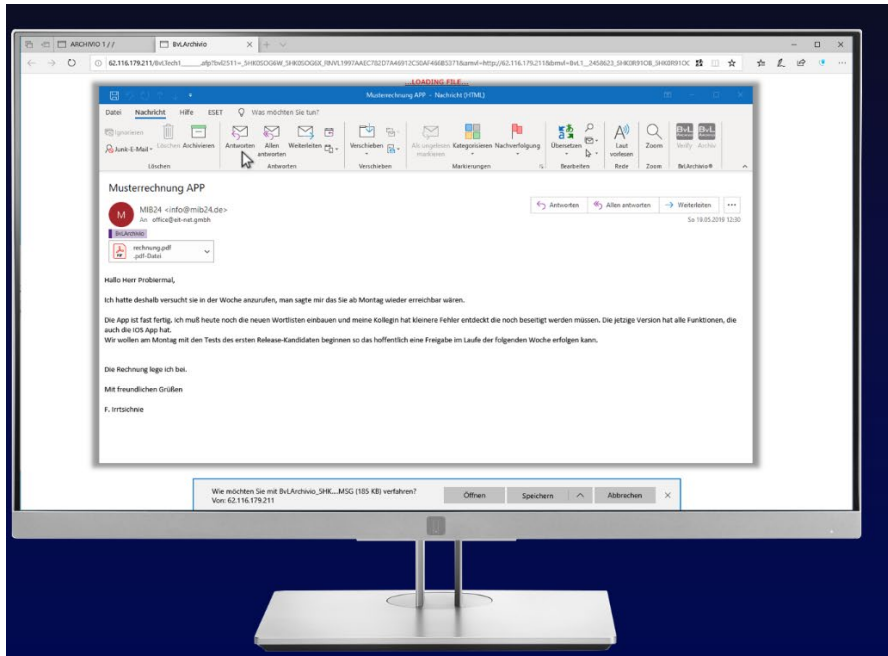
ARCHIVIO 1 / /
BvLArchivio
62.116.179.211/BvL3ech1_____afp?bvl2511=_5HK0SOG6W_5HK0SOG6X_R8VL1997AAEC782D7A46912C50AF466B5371&amvl=http://62.116.179.211&bmvl=BvL1_2458623_5HK0R91O8_5HK0R91OC

LOADING FILE...

Musterrechnung APP - Nachricht (HTML)

Datei | Nachricht | Hilfe | ESET | Was möchten Sie tun?

Ignorieren | Junk-E-Mail | Löschen | Archivieren | Löschen
Antworten | Allen antworten | Weiterleiten | Antworten
Verschieben | Verschieben
Als ungelesen markieren | Kategorisieren | Nachverfolgung | Markierungen
Übersetzen | Bearbeiten
Laut vorlesen | Rede
Zoom | Zoom
Verify | Archiv | BvLArchivio®

Musterrechnung APP

MIB24 <info@mib24.de>
An office@eit-net.gmbh
BvLArchivio

Antworten | Allen antworten | Weiterleiten | ...
So 19.05.2019 12:30

rechnung.pdf
.pdf-Datei

Hallo Herr Probiermal,

Ich hatte deshalb versucht sie in der Woche anzurufen, man sagte mir das Sie ab Montag wieder erreichbar wären.

Die App ist fast fertig. Ich muß heute noch die neuen Wortlisten einbauen und meine Kollegin hat kleinere Fehler entdeckt die noch beseitigt werden müssen. Die jetzige Version hat alle Funktionen, die auch die IOS App hat.
Wir wollen am Montag mit den Tests des ersten Release-Kandidaten beginnen so das hoffentlich eine Freigabe im Laufe der folgenden Woche erfolgen kann.

Die Rechnung lege ich bei.

Mit freundlichen Grüßen

F. Irrtsichnie

Wie möchten Sie mit BvLArchivio_5HK....MSG (185 KB) verfahren?
Von: 62.116.179.211
Öffnen | Speichern | Abbrechen